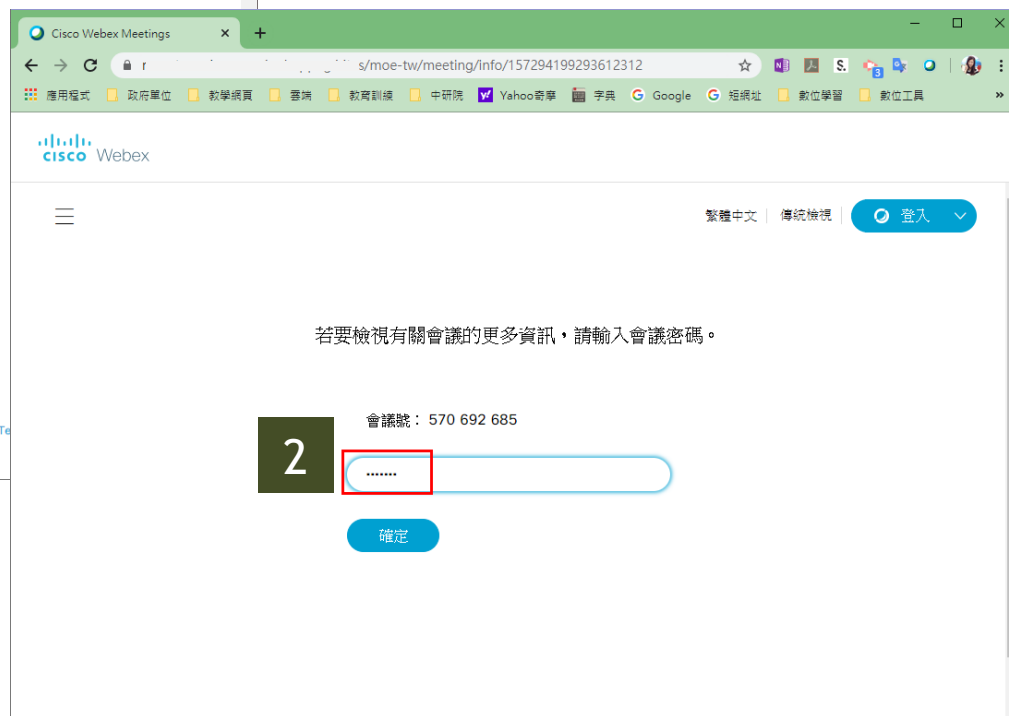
Cisco Webex Meetings ×

r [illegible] s/moe-tw/meeting/info/157294199293612312

應用程式 政府單位 教學網頁 雲端 教育訓練 中研院 Yahoo奇摩 字典 Google 短網址 數位學習 數位工具 »

cisco Webex

繁體中文 | 傳統檢視 | 登入

若要檢視有關會議的更多資訊，請輸入會議密碼。

會議號： 570 692 685

2

•••••••

確定